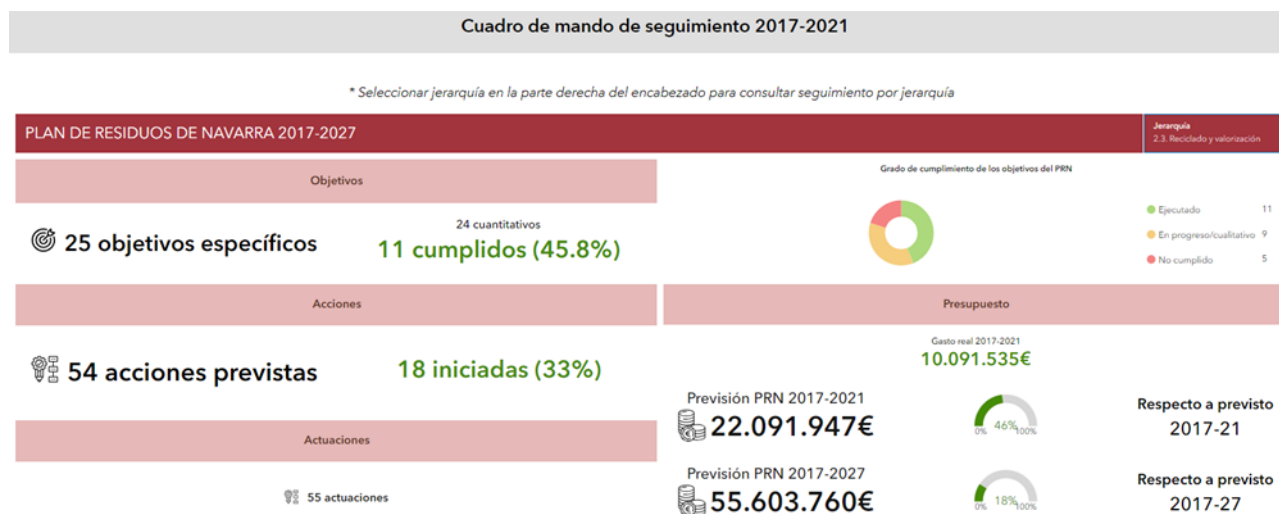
Cuadro de mando de seguimiento 2017-2021

* Seleccionar jerarquía en la parte derecha del encabezado para consultar seguimiento por jerarquía

PLAN DE RESIDUOS DE NAVARRA 2017-2027

Jerarquía
2.3. Reciclado y valorización

Objetivos

25 objetivos específicos

24 cuantitativos
11 cumplidos (45.8%)

Grado de cumplimiento de los objetivos del PRN

Ejecutado 11
En progreso/cualitativo 9
No cumplido 5

Acciones

54 acciones previstas

18 iniciadas (33%)

Presupuesto

Gasto real 2017-2021
10.091.535€

Previsión PRN 2017-2021
22.091.947€

0% 46% 100%

Respecto a previsto
2017-21

Actuaciones

55 actuaciones

Previsión PRN 2017-2027
55.603.760€

0% 18% 100%

Respecto a previsto
2017-27